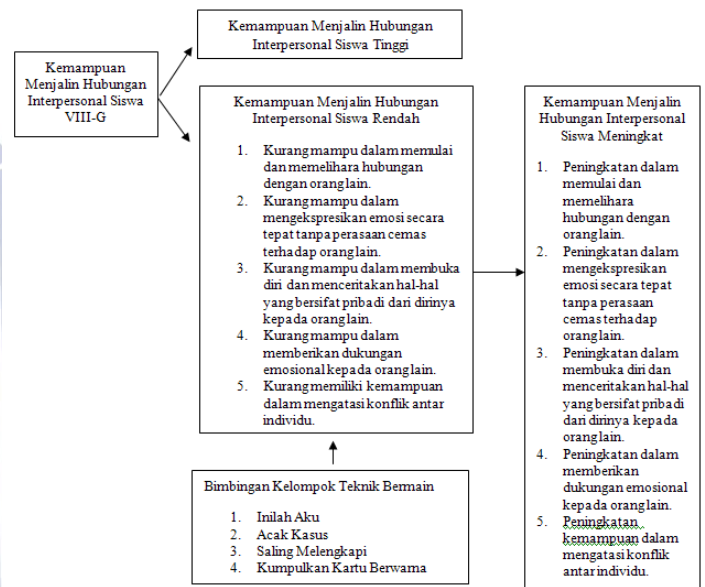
Kemampuan Menjalin Hubungan Interpersonal Siswa VIII-G

Kemampuan Menjalin Hubungan Interpersonal Siswa Tinggi

Kemampuan Menjalin Hubungan Interpersonal Siswa Rendah

1. Kurang mampu dalam memulai dan memelihara hubungan dengan orang lain.
2. Kurang mampu dalam mengekspresikan emosi secara tepat tanpa perasaan cemas terhadap orang lain.
3. Kurang mampu dalam membuka diri dan menceritakan hal-hal yang bersifat pribadi dari dirinya kepada orang lain.
4. Kurang mampu dalam memberikan dukungan emosional kepada orang lain.
5. Kurang memiliki kemampuan dalam mengatasi konflik antar individu.

Bimbingan Kelompok Teknik Bermain

1. Inilah Aku
2. Acak Kasus
3. Saling Melengkapi
4. Kumpulkan Kartu Berwarna

Kemampuan Menjalin Hubungan Interpersonal Siswa Meningkat

1. Peningkatan dalam memulai dan memelihara hubungan dengan orang lain.
2. Peningkatan dalam mengekspresikan emosi secara tepat tanpa perasaan cemas terhadap orang lain.
3. Peningkatan dalam membuka diri dan menceritakan hal-hal yang bersifat pribadi dari dirinya kepada orang lain.
4. Peningkatan dalam memberikan dukungan emosional kepada orang lain.
5. Peningkatan kemampuan dalam mengatasi konflik antar individu.